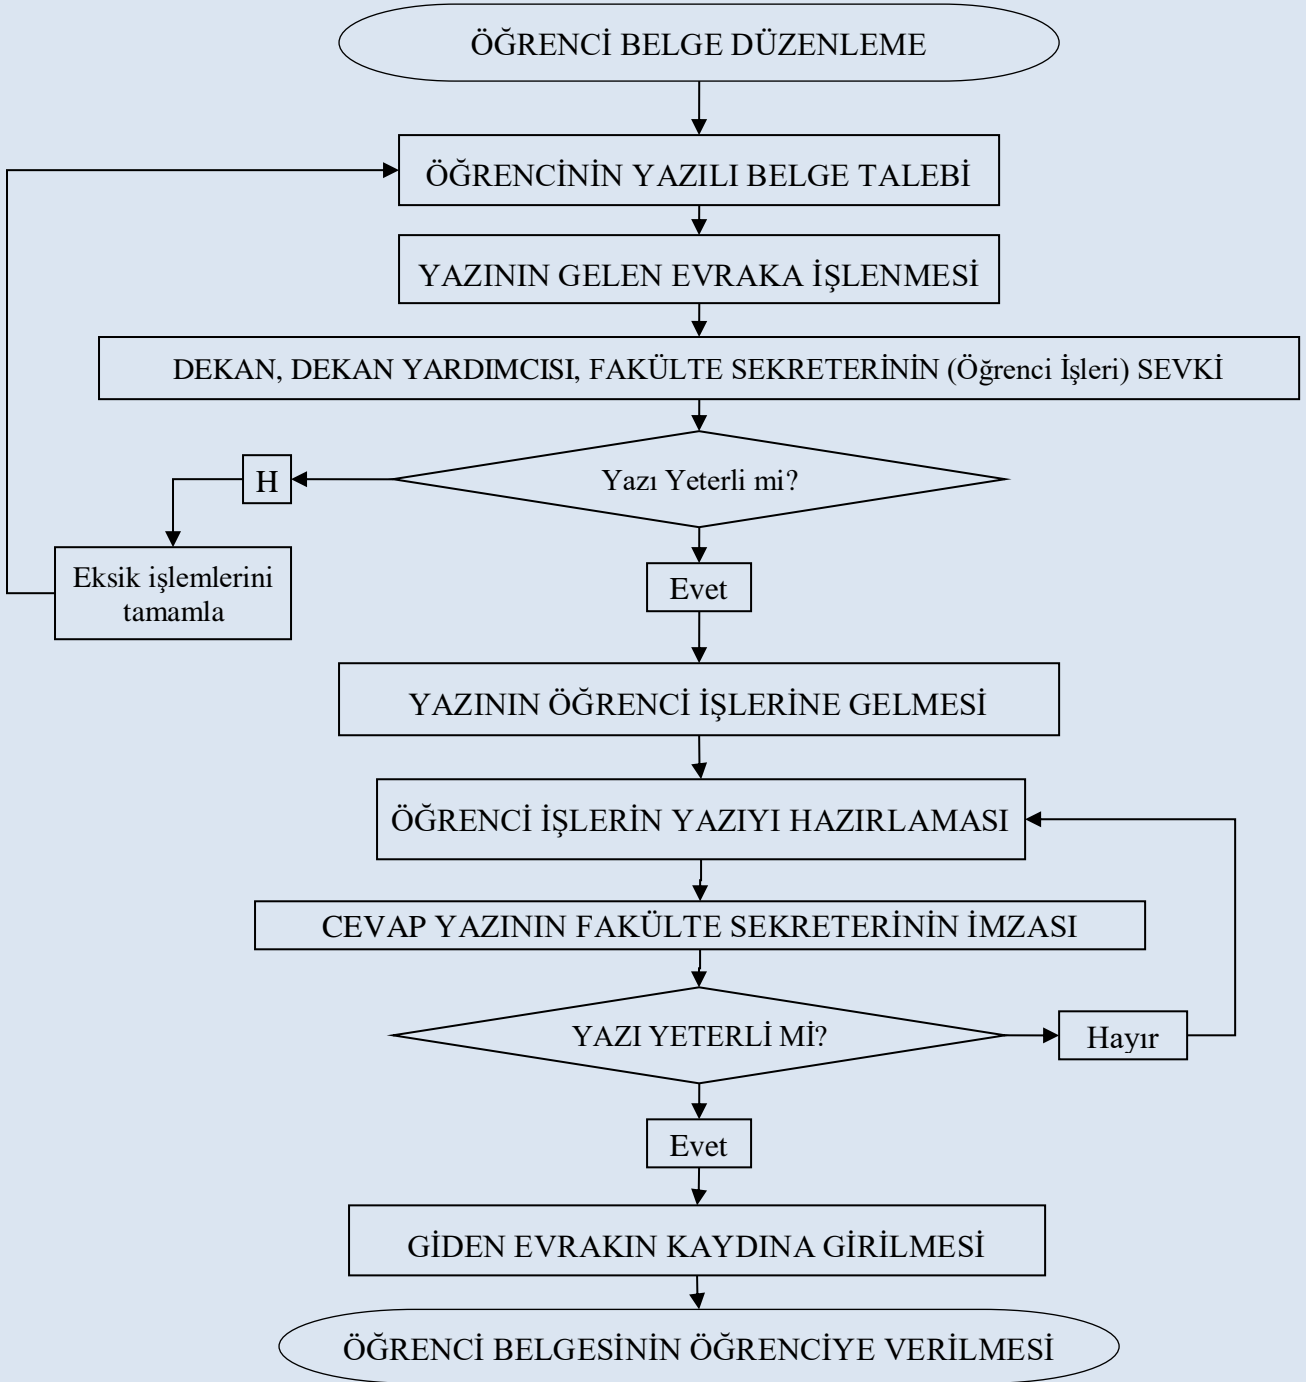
ÖĞRENCİ BELGE DÜZENLEME

ÖĞRENCİNİN YAZILI BELGE TALEBİ

YAZININ GELEN EVRAKA İŞLENMESİ

DEKAN, DEKAN YARDIMCISI, FAKÜLTE SEKRETERİNİN (Öğrenci İşleri) SEVKİ

Yazı Yeterli mi?

H

Eksik işlemlerini tamamla

Evet

YAZININ ÖĞRENCİ İŞLERİNE GELMESİ

ÖĞRENCİ İŞLERİN YAZIYI HAZIRLAMASI

CEVAP YAZININ FAKÜLTE SEKRETERİNİN İMZASI

YAZI YETERLİ Mİ?

Hayır

Evet

GİDEN EVRAKIN KAYDINA GİRİLMESİ

ÖĞRENCİ BELGESİNİN ÖĞRENCİYE VERİLMESİ